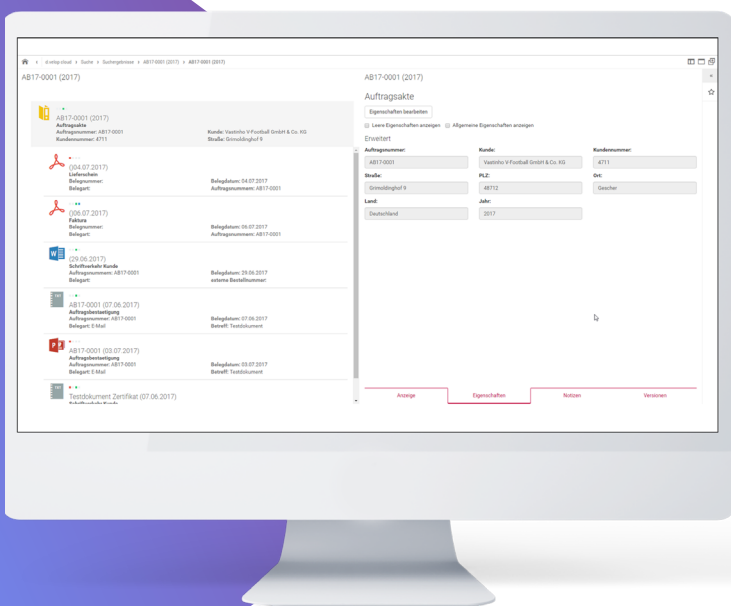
d.velop cloud › Suche › Suchergebnisse › AB17-0001 (2017) › AB17-0001 (2017)

AB17-0001 (2017)

AB17-0001 (2017)
Auftragsakte
Auftragsnummer: AB17-0001
Kundennummer: 4711
Kunde: Vastinho V-Football GmbH & Co. KG
Straße: Grimoldinghof 9

(04.07.2017)
Lieferschein
Belegnummer:
Belegart:
Belegdatum: 04.07.2017
Auftragsnummer: AB17-0001

(06.07.2017)
Faktura
Belegnummer:
Belegart:
Belegdatum: 06.07.2017
Auftragsnummer: AB17-0001

(29.06.2017)
Schriftverkehr Kunde
Auftragsnummer: AB17-0001
Belegart:
Belegdatum: 29.06.2017
externe Bestellnummer:

AB17-0001 (07.06.2017)
Auftragsbestaetigung
Auftragsnummer: AB17-0001
Belegart: E-Mail
Belegdatum: 07.06.2017
Betreff: Testdokument

AB17-0001 (03.07.2017)
Auftragsbestaetigung
Auftragsnummer: AB17-0001
Belegart: E-Mail
Belegdatum: 03.07.2017
Betreff: Testdokument

Testdokument Zertifikat (07.06.2017)
Schriftverkehr Kunde

AB17-0001 (2017)

Auftragsakte
Eigenschaften bearbeiten
Leere Eigenschaften anzeigen Allgemeine Eigenschaften anzeigen
Erweitert

| Auftragsnummer: | Kunde: | Kundennummer: |
|---|---|---|
| AB17-0001 | Vastinho V-Football GmbH & Co. KG | 4711 |
| Straße: | PLZ: | Ort: |
| Grimoldinghof 9 | 48712 | Gescher |
| Land: | Jahr: | |
| Deutschland | 2017 | |

Anzeige Eigenschaften Notizen Versionen